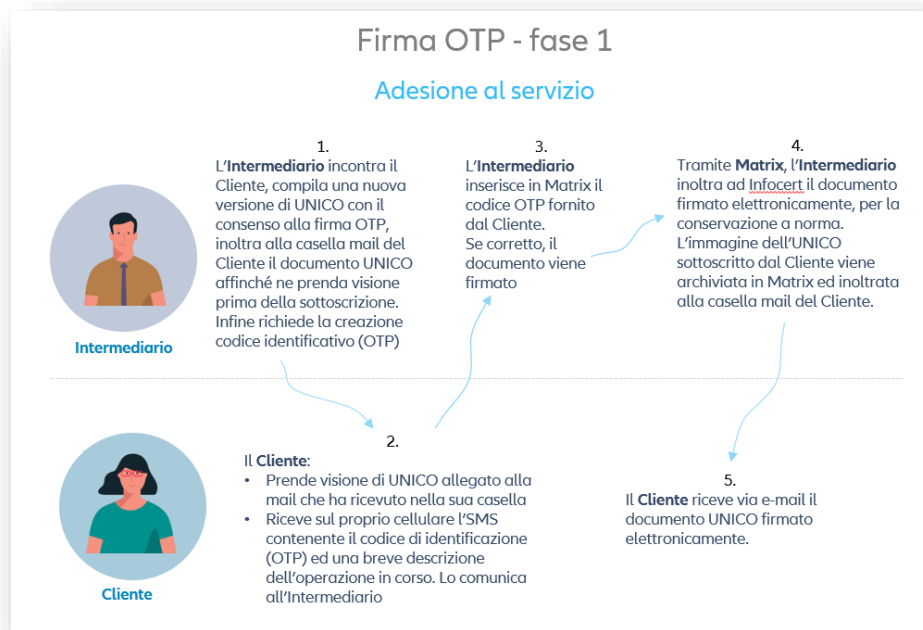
Firma OTP - fase 1

Adesione al servizio

Intermediario

1.
L'**Intermediario** incontra il Cliente, compila una nuova versione di UNICO con il consenso alla firma OTP, inoltra alla casella mail del Cliente il documento UNICO affinché ne prenda visione prima della sottoscrizione. Infine richiede la creazione codice identificativo (OTP)

3.
L'**Intermediario** inserisce in Matrix il codice OTP fornito dal Cliente. Se corretto, il documento viene firmato

4.
Tramite **Matrix**, l'**Intermediario** inoltra ad Infocert il documento firmato elettronicamente, per la conservazione a norma. L'immagine dell'UNICO sottoscritto dal Cliente viene archiviata in Matrix ed inoltrata alla casella mail del Cliente.

Cliente

2.
Il **Cliente**:
• Prende visione di UNICO allegato alla mail che ha ricevuto nella sua casella
• Riceve sul proprio cellulare l'SMS contenente il codice di identificazione (OTP) ed una breve descrizione dell'operazione in corso. Lo comunica all'Intermediario

5.
Il **Cliente** riceve via e-mail il documento UNICO firmato elettronicamente.